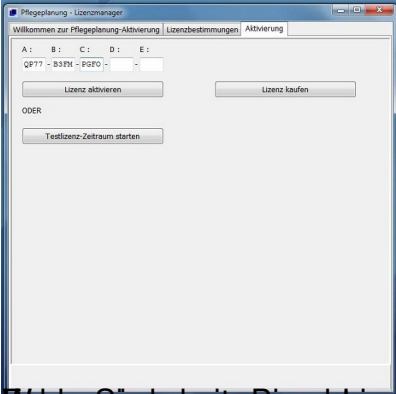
Pflegeplanung - Lizenzmanager

Willkommen zur Pflegeplanung-Aktivierung | Lizenzbestimmungen | Aktivierung

A: B: C: D: E:

QF77 - B3FM - PGF0 - -

Lizenz aktivieren

Lizenz kaufen

ODER

Testlizenz-Zeitraum starten

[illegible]